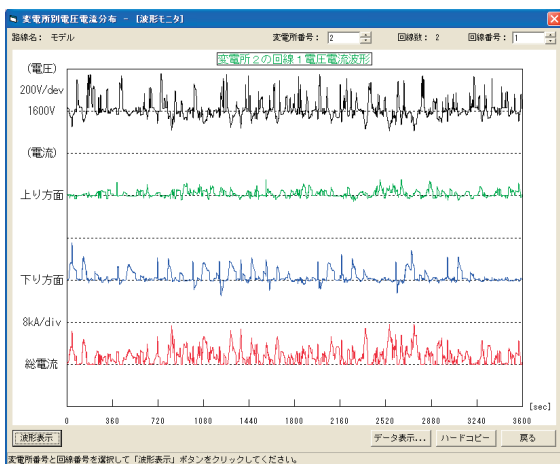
変電所別電圧電流分布 － [波形モニタ]

路線名： モデル

変電所番号： 2

回線数： 2

回線番号： 1

変電所２の回線１電圧電流波形

(電圧)

200V/dev

1600V

(電流)

上り方面

下り方面

8kA/div

総電流

0 360 720 1080 1440 1800 2160 2520 2880 3240 3600

[sec]

波形表示

データ表示...

ハードコピー

戻る

変電所番号と回線番号を選択して「波形表示」ボタンをクリックしてください。